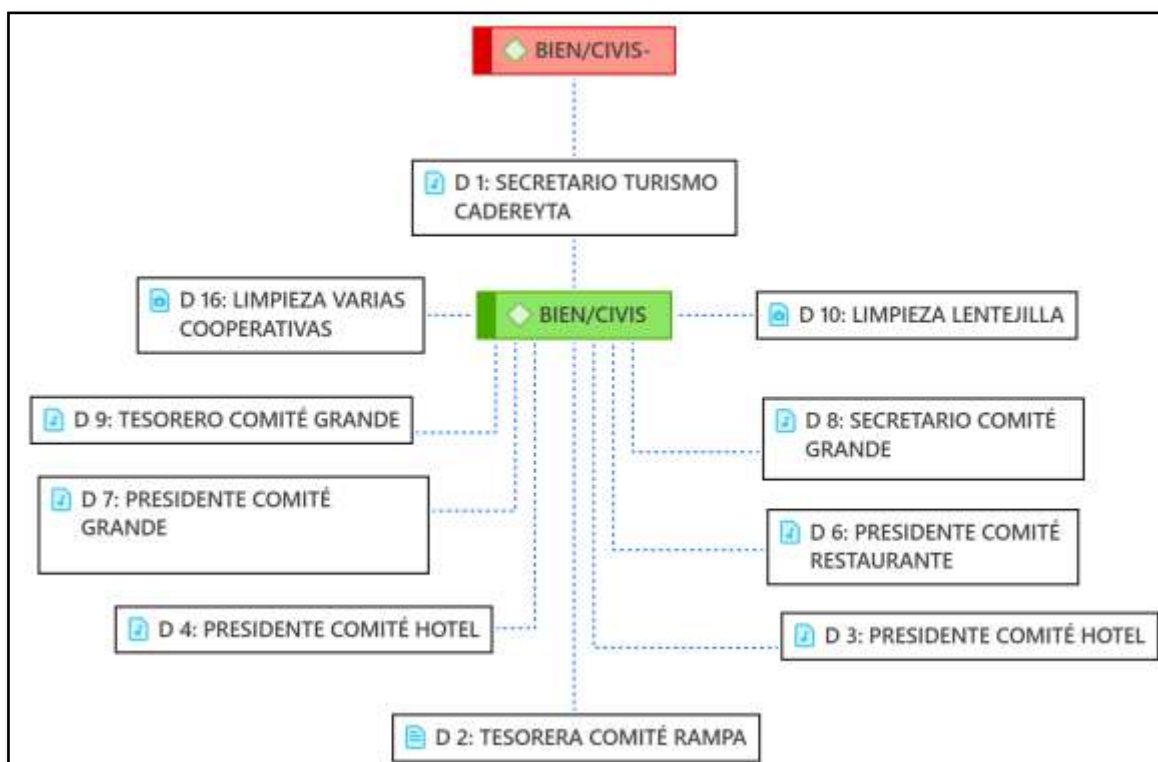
BIEN/CIVIS-

D 1: SECRETARIO TURISMO CADEREYTA

D 16: LIMPIEZA VARIAS COOPERATIVAS

BIEN/CIVIS

D 10: LIMPIEZA LENTEJILLA

D 9: TESORERO COMITÉ GRANDE

D 8: SECRETARIO COMITÉ GRANDE

D 7: PRESIDENTE COMITÉ GRANDE

D 6: PRESIDENTE COMITÉ RESTAURANTE

D 4: PRESIDENTE COMITÉ HOTEL

D 3: PRESIDENTE COMITÉ HOTEL

D 2: TESORERA COMITÉ RAMPA